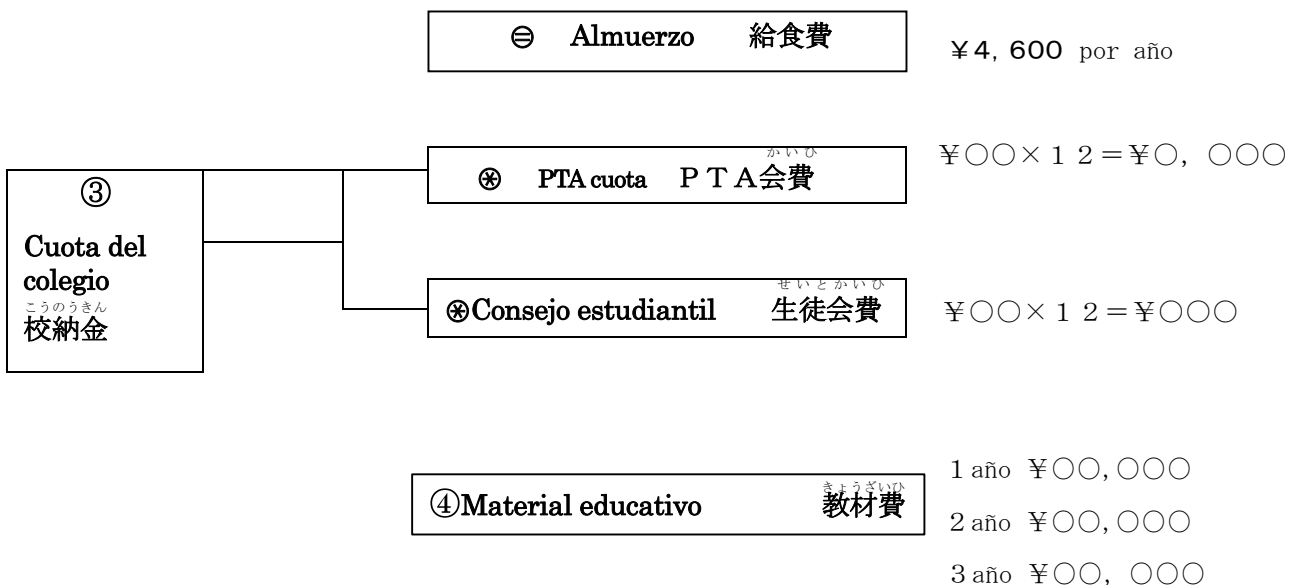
㊀ Almuerzo 給食費

¥4, 600 por año

③
Cuota del colegio
こうのうきん
校納金

かいひ
㊉ PTA cuota ＰＴＡ会費

¥○○×１２=¥○, ○○○

せいとかいひ
㊉Consejo estudiantil 生徒会費

¥○○×１２=¥○○○

きょうざいひ
④Material educativo 教材費

1 año ¥○○, ○○○
2 año ¥○○, ○○○
3 año ¥○○, ○○○